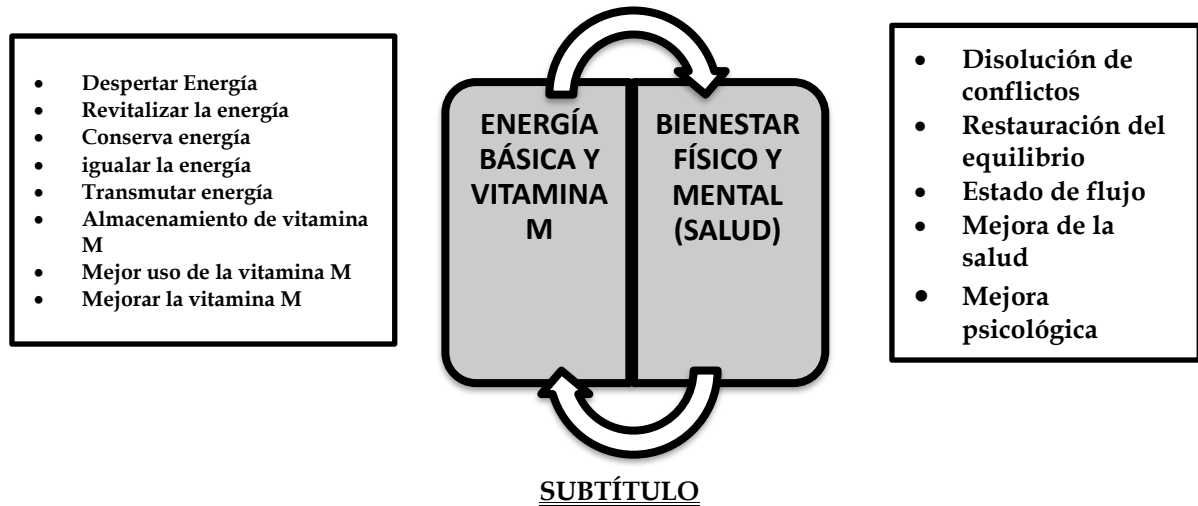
- Despertar Energía
- Revitalizar la energía
- Conserva energía
- igualar la energía
- Transmutar energía
- Almacenamiento de vitamina M
- Mejor uso de la vitamina M
- Mejorar la vitamina M

ENERGÍA BÁSICA Y VITAMINA M

BIENESTAR FÍSICO Y MENTAL (SALUD)

- Disolución de conflictos
- Restauración del equilibrio
- Estado de flujo
- Mejora de la salud
- Mejora psicológica

SUBTÍTULO